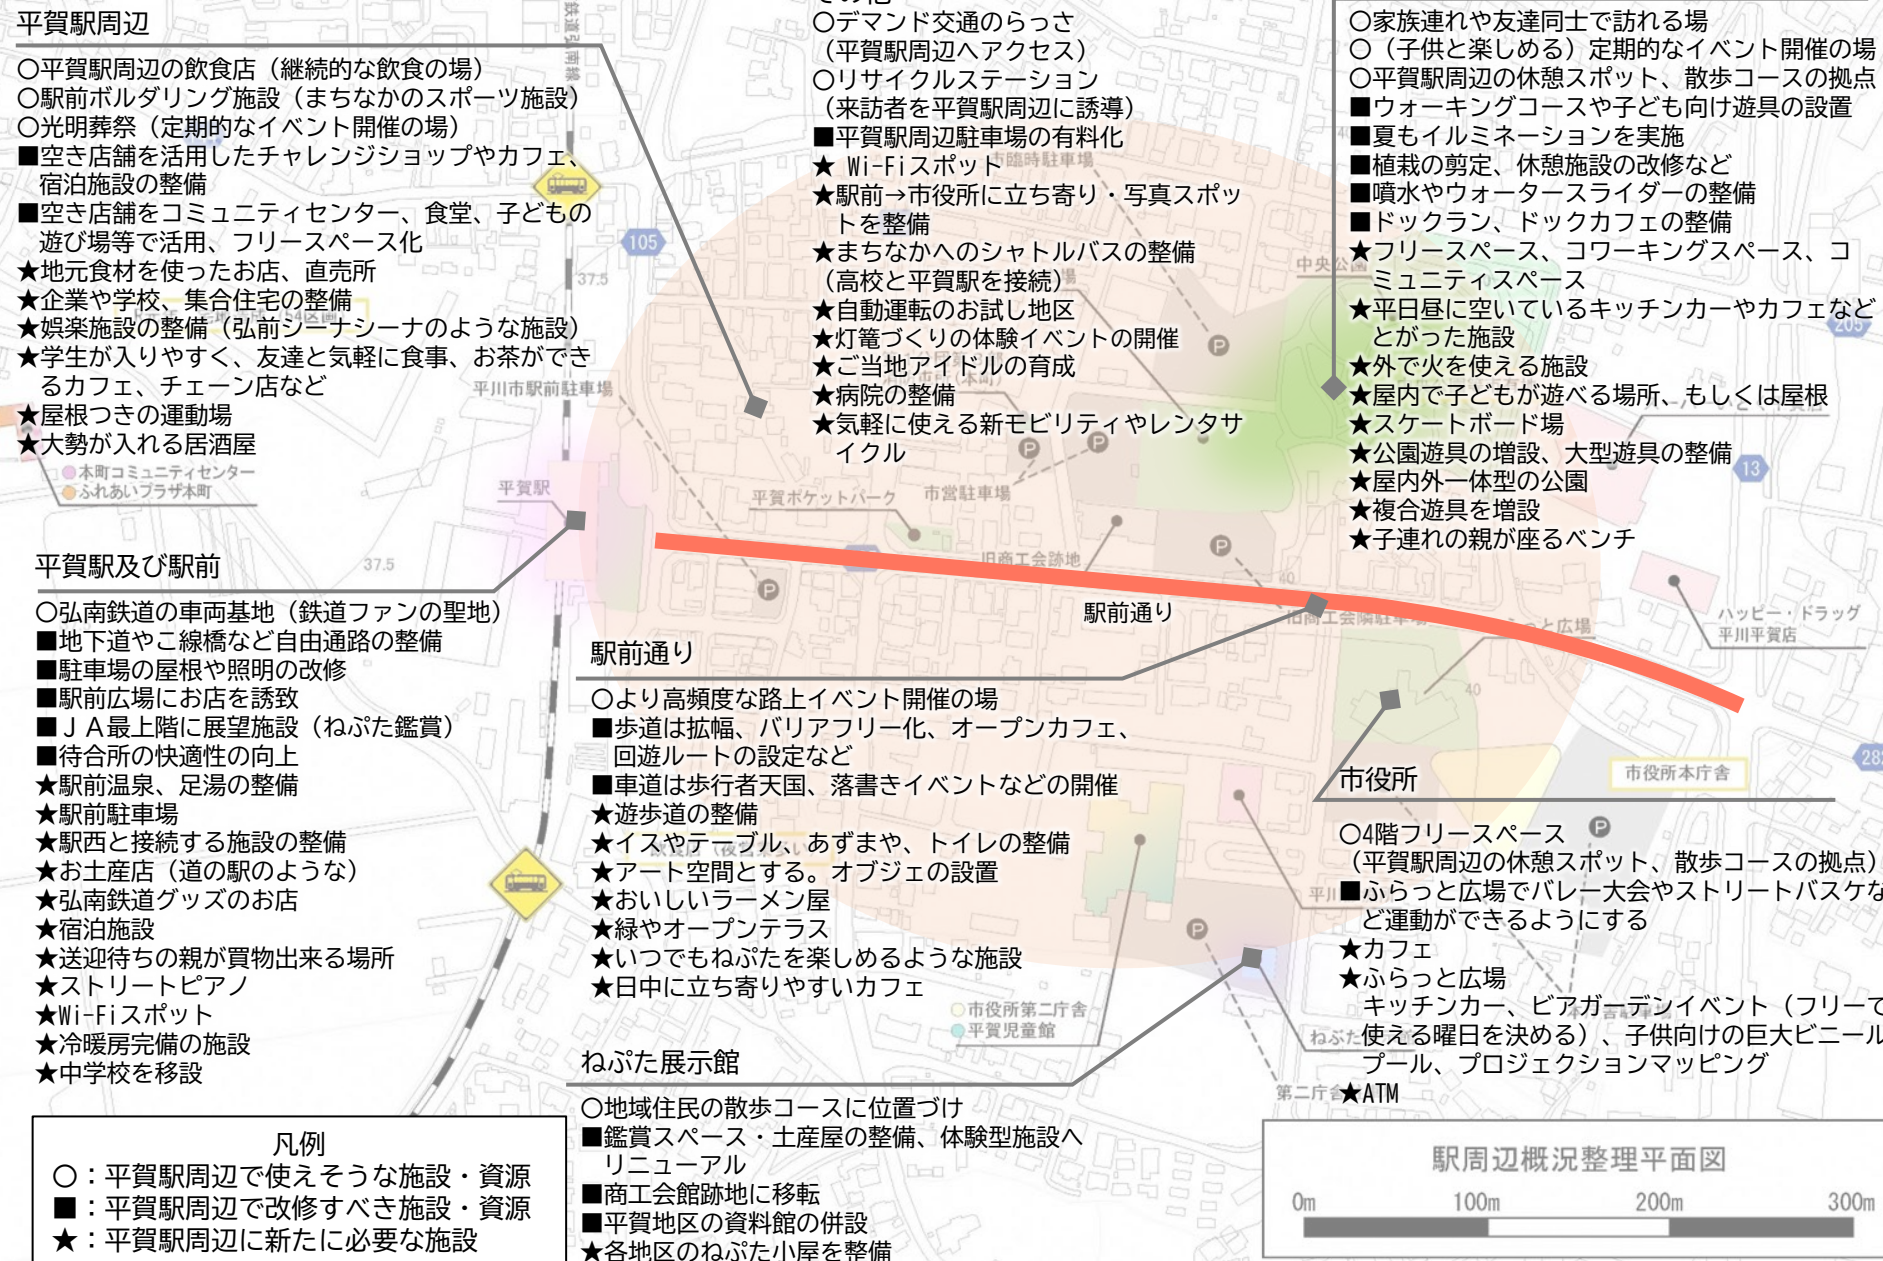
平賀駅周辺

○平賀駅周辺の飲食店（継続的な飲食の場）
○駅前ボルダリング施設（まちなかのスポーツ施設）
○光明葬祭（定期的なイベント開催の場）
■空き店舗を活用したチャレンジショップやカフェ、宿泊施設の整備
■空き店舗をコミュニティセンター、食堂、子どもの遊び場等で活用、フリースペース化
★地元食材を使ったお店、直売所
★企業や学校、集合住宅の整備
★娯楽施設の整備（弘前シーナシーナのような施設）
★学生が入りやすく、友達と気軽に食事、お茶ができるカフェ、チェーン店など
★屋根つきの運動場
★大勢が入れる居酒屋

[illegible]
○デマンド交通のらっさ（平賀駅周辺へアクセス）
○リサイクルステーション（来訪者を平賀駅周辺に誘導）
■平賀駅周辺駐車場の有料化
★ Wi-Fiスポット
★駅前→市役所に立ち寄り・写真スポットを整備
★まちなかへのシャトルバスの整備（高校と平賀駅を接続）
★自動運転のお試し地区
★灯篭づくりの体験イベントの開催
★ご当地アイドルの育成
★病院の整備
★気軽に使える新モビリティやレンタサイクル

○家族連れや友達同士で訪れる場
○（子供と楽しめる）定期的なイベント開催の場
○平賀駅周辺の休憩スポット、散歩コースの拠点
■ウォーキングコースや子ども向け遊具の設置
■夏もイルミネーションを実施
■植栽の剪定、休憩施設の改修など
■噴水やウォータースライダーの整備
■ドックラン、ドックカフェの整備
★フリースペース、コワーキングスペース、コミュニティスペース
★平日昼に空いているキッチンカーやカフェなどとがった施設
★外で火を使える施設
★屋内で子どもが遊べる場所、もしくは屋根
★スケートボード場
★公園遊具の増設、大型遊具の整備
★屋内外一体型の公園
★複合遊具を増設
★子連れの親が座るベンチ

105
37.5
平川市駅前駐車場
本町コミュニティセンター
ふれあいプラザ本町
平賀駅
平賀ポケットパーク
市営駐車場
旧商工会跡地
中央公園
205
13
ハッピー・ドラッグ 平川平賀店
市役所本庁舎
市役所第二庁舎
平賀児童館
第二庁舎
28
40
37.5

駅前通り

平賀駅及び駅前

○弘南鉄道の車両基地（鉄道ファンの聖地）
■地下道やこ線橋など自由通路の整備
■駐車場の屋根や照明の改修
■駅前広場にお店を誘致
■ＪＡ最上階に展望施設（ねぷた鑑賞）
■待合所の快適性の向上
★駅前温泉、足湯の整備
★駅前駐車場
★駅西と接続する施設の整備
★お土産店（道の駅のような）
★弘南鉄道グッズのお店
★宿泊施設
★送迎待ちの親が買物出来る場所
★ストリートピアノ
★Wi-Fiスポット
★冷暖房完備の施設
★中学校を移設

駅前通り

○より高頻度な路上イベント開催の場
■歩道は拡幅、バリアフリー化、オープンカフェ、回遊ルートの設定など
■車道は歩行者天国、落書きイベントなどの開催
★遊歩道の整備
★イスやテーブル、あずまや、トイレの整備
★アート空間とする。オブジェの設置
★おいしいラーメン屋
★緑やオープンテラス
★いつでもねぷたを楽しめるような施設
★日中に立ち寄りやすいカフェ

市役所

○4階フリースペース（平賀駅周辺の休憩スポット、散歩コースの拠点）
■ふらっと広場でバレー大会やストリートバスケなど運動ができるようにする
★カフェ
★ふらっと広場
キッチンカー、ビアガーデンイベント（フリーで使える曜日を決める）、子供向けの巨大ビニールプール、プロジェクションマッピング
★ATM

ねぷた展示館

○地域住民の散歩コースに位置づけ
■鑑賞スペース・土産屋の整備、体験型施設へリニューアル
■商工会館跡地に移転
■平賀地区の資料館の併設
★各地区のねぷた小屋を整備

凡例
○：平賀駅周辺で使えそうな施設・資源
■：平賀駅周辺で改修すべき施設・資源
★：平賀駅周辺に新たに必要な施設

駅周辺概況整理平面図
0m 100m 200m 300m